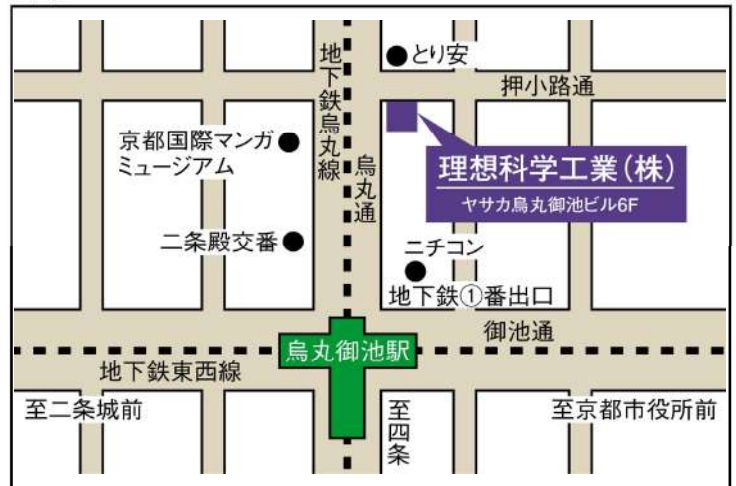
とり安

押小路通

地下鉄烏丸線

京都国際マンガミュージアム

烏丸通

理想科学工業(株)
ヤサカ烏丸御池ビル6F

二条殿交番

ニチコン

地下鉄①番出口

御池通

烏丸御池駅

地下鉄東西線

至二条城前

至四条

至京都市役所前